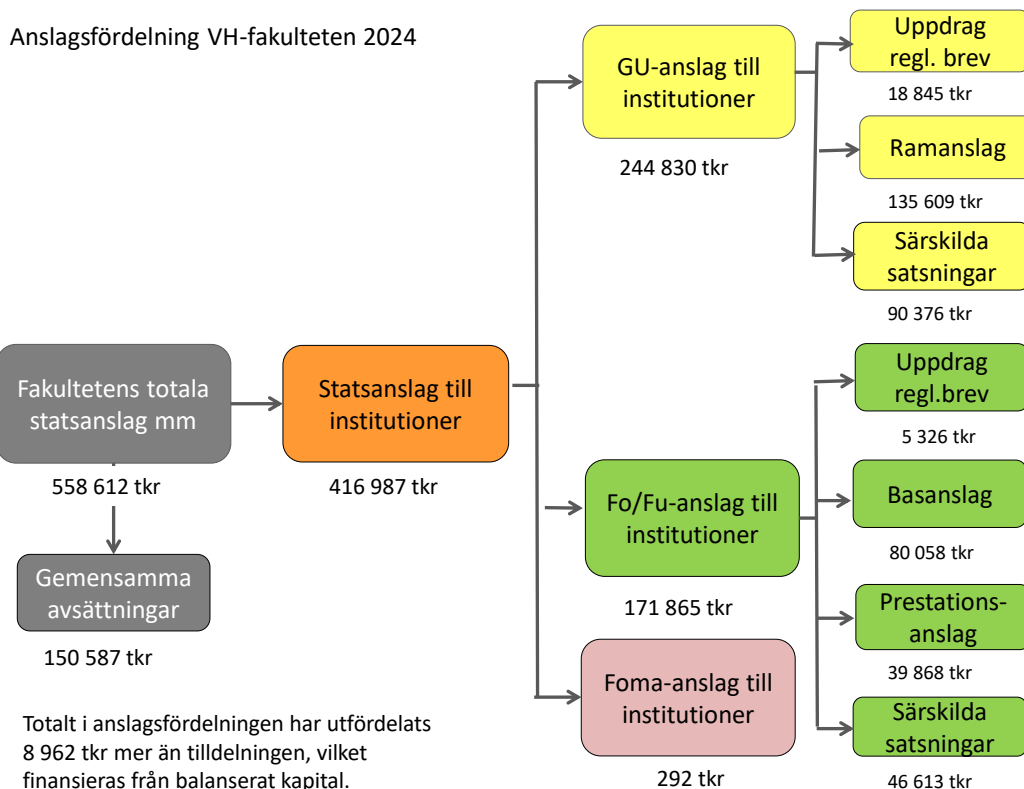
Anslagsfördelning VH-fakulteten 2024

Fakultetens totala statsanslag mm

558 612 tkr

Gemensamma avsättningar

150 587 tkr

Statsanslag till institutioner

416 987 tkr

GU-anslag till institutioner

244 830 tkr

Uppdrag regl. brev

18 845 tkr

Ramanslag

135 609 tkr

Särskilda satsningar

90 376 tkr

Fo/Fu-anslag till institutioner

171 865 tkr

Uppdrag regl.brev

5 326 tkr

Basanslag

80 058 tkr

Prestationsanslag

39 868 tkr

Särskilda satsningar

46 613 tkr

Foma-anslag till institutioner

292 tkr

Totalt i anslagsfördelningen har utfördelats 8 962 tkr mer än tilldelningen, vilket finansieras från balanserat kapital.